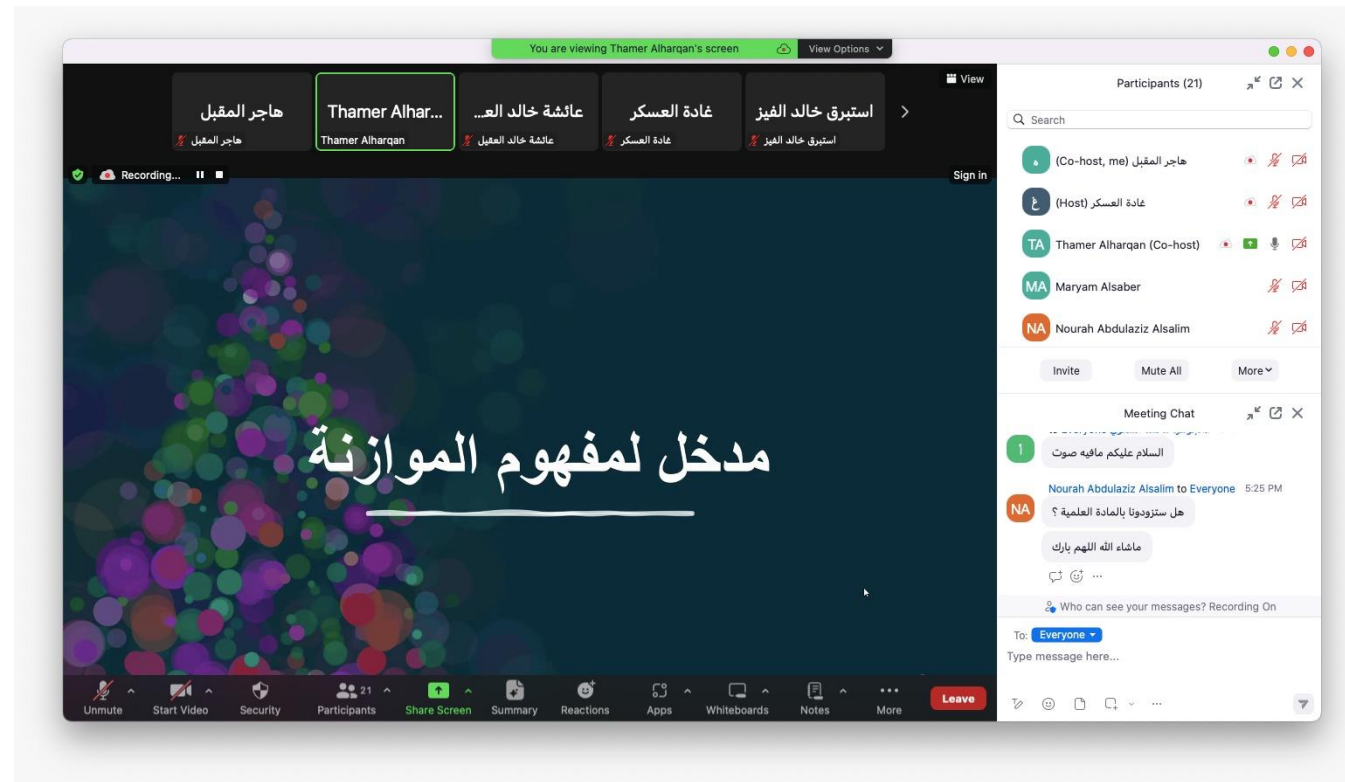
You are viewing Thamer Alharqan's screen

View Options

View

هاجر المقبل
هاجر المقبل

Thamer Alhar...
Thamer Alharqan

عائشة خالد الع...
عائشة خالد العقيل

غادة العسكر
غادة العسكر

استبرق خالد الفيز
استبرق خالد الفيز

Recording...

Sign in

مدخل لمفهوم الموازنة

Unmute
Start Video
Security
21
Participants
Share Screen
Summary
Reactions
Apps
Whiteboards
Notes
More
Leave

Participants (21)

Search

هاجر المقبل (Co-host, me)
غادة العسكر (Host)
TA Thamer Alharqan (Co-host)
MA Maryam Alsaber
NA Nourah Abdulaziz Alsalim

Invite
Mute All
More

Meeting Chat

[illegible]

السلام عليكم مافيه صوت

Nourah Abdulaziz Alsalim to Everyone 5:25 PM

هل ستزودونا بالمادة العلمية ؟

ماشاء الله اللهم بارك

Who can see your messages? Recording On

To: Everyone

Type message here...